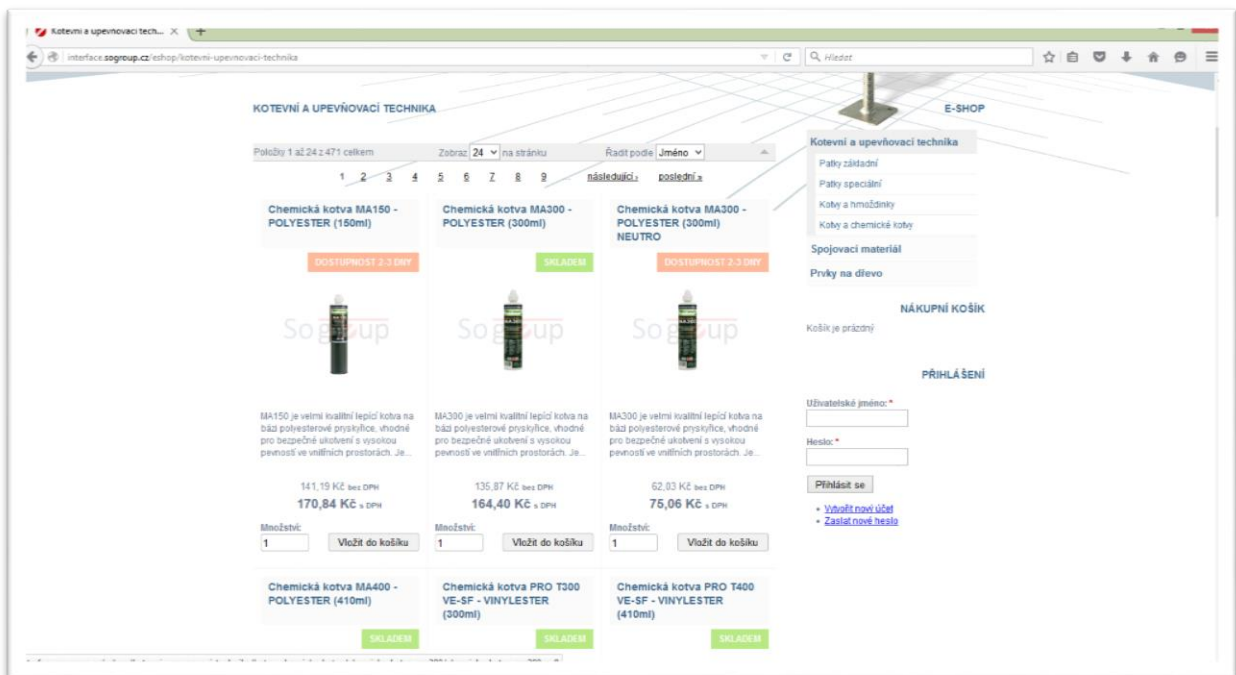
Kotevní a upevňovací tech... ×

interface.sogroup.cz/eshop/kotevni-upevnovaci-technika

Hledat

KOTEVNÍ A UPEVŇOVACÍ TECHNIKA

E-SHOP

Položky 1 až 24 z 471 celkem

Zobraz 24 na stránku

Řadit podle Jméno

1 2 3 4 5 6 7 8 9 následující › poslední »

Kotevní a upevňovací technika

Patky základní

Patky speciální

Kotvy a hmoždinky

Kotvy a chemické kotvy

Spojovací materiál

Prvky na dřevo

Chemická kotva MA150 - POLYESTER (150ml)

DOSTUPNOST 2-3 DNY

MA150 je velmi kvalitní lepící kotva na bázi polyesterové pryskyřice, vhodné pro bezpečné ukotvení s vysokou pevností ve vnitřních prostorách. Je...

141,19 Kč bez DPH

170,84 Kč s DPH

Množství:

1

Vložit do košíku

Chemická kotva MA300 - POLYESTER (300ml)

SKLADEM

MA300 je velmi kvalitní lepící kotva na bázi polyesterové pryskyřice, vhodné pro bezpečné ukotvení s vysokou pevností ve vnitřních prostorách. Je...

135,87 Kč bez DPH

164,40 Kč s DPH

Množství:

1

Vložit do košíku

Chemická kotva MA300 - POLYESTER (300ml) NEUTRO

DOSTUPNOST 2-3 DNY

MA300 je velmi kvalitní lepící kotva na bázi polyesterové pryskyřice, vhodné pro bezpečné ukotvení s vysokou pevností ve vnitřních prostorách. Je...

62,03 Kč bez DPH

75,06 Kč s DPH

Množství:

1

Vložit do košíku

NÁKUPNÍ KOŠÍK

Košík je prázdný

PŘIHLÁŠENÍ

Uživatelské jméno: *

Heslo: *

Přihlásit se

Vytvořit nový účet

Zaslat nové heslo

Chemická kotva MA400 - POLYESTER (410ml)

SKLADEM

Chemická kotva PRO T300 VE-SF - VINYLESTER (300ml)

SKLADEM

Chemická kotva PRO T400 VE-SF - VINYLESTER (410ml)

SKLADEM